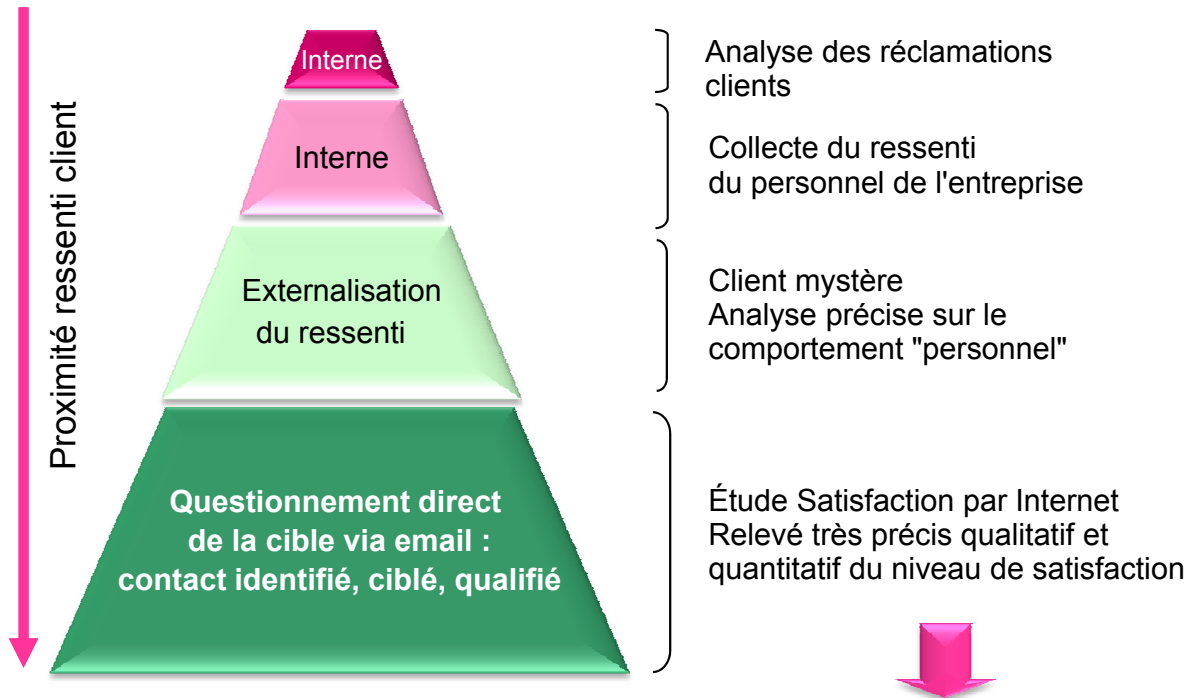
Proximité ressenti client

Interne

Analyse des réclamations clients

Interne

Collecte du ressenti du personnel de l'entreprise

Externalisation du ressenti

Client mystère
Analyse précise sur le comportement "personnel"

Questionnement direct de la cible via email : contact identifié, ciblé, qualifié

Étude Satisfaction par Internet
Relevé très précis qualitatif et quantitatif du niveau de satisfaction